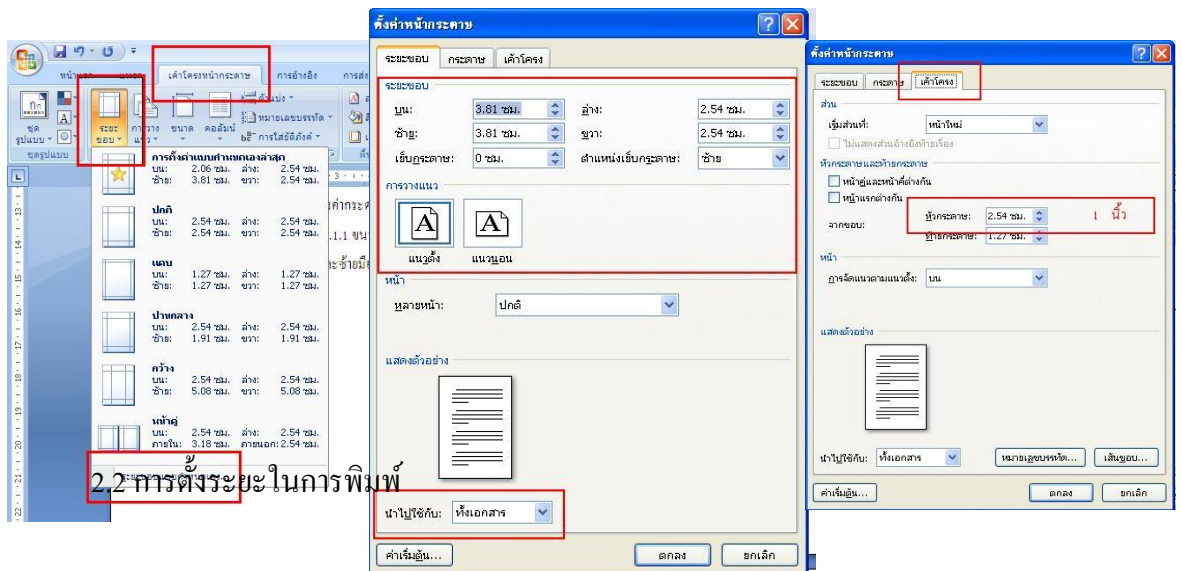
หน้าแรก แทรก เค้าโครงหน้ากระดาษ การอ้างอิง การส่ง

ชุดรูปแบบ ระยะขอบ การวาง แนว ขนาด คอลัมน์ ตัวแบ่ง หมายเลขบรรทัด การใส่ยัติภังค์

ชุดรูปแบบ

การตั้งค่าแบบกำหนดเองล่าสุด
บน: 2.06 ซม. ล่าง: 2.54 ซม.
ซ้าย: 3.81 ซม. ขวา: 2.54 ซม.

ปกติ
บน: 2.54 ซม. ล่าง: 2.54 ซม.
ซ้าย: 2.54 ซม. ขวา: 2.54 ซม.

แคบ
บน: 1.27 ซม. ล่าง: 1.27 ซม.
ซ้าย: 1.27 ซม. ขวา: 1.27 ซม.

ปานกลาง
บน: 2.54 ซม. ล่าง: 2.54 ซม.
ซ้าย: 1.91 ซม. ขวา: 1.91 ซม.

กว้าง
บน: 2.54 ซม. ล่าง: 2.54 ซม.
ซ้าย: 5.08 ซม. ขวา: 5.08 ซม.

หน้าคู่
บน: 2.54 ซม. ล่าง: 2.54 ซม.
ภายใน: 3.18 ซม. ภายนอก: 2.54 ซม.

ค่ากระด
.1.1 ขน
ละซ้ายมือ

2.2 การตั้งระยะในการพิมพ์

ตั้งค่าหน้ากระดาษ

ระยะขอบ กระดาษ เค้าโครง

ระยะขอบ
บน: 3.81 ซม. ล่าง: 2.54 ซม.
ซ้าย: 3.81 ซม. ขวา: 2.54 ซม.
เย็บกระดาษ: 0 ซม. ตำแหน่งเย็บกระดาษ: ซ้าย

การวางแนว
แนวตั้ง แนวนอน

หน้า
หลายหน้า: ปกติ

แสดงตัวอย่าง

นำไปใช้กับ: ทั้งเอกสาร

ค่าเริ่มต้น... ตกลง ยกเลิก

ตั้งค่าหน้ากระดาษ

ระยะขอบ กระดาษ เค้าโครง

ส่วน
เริ่มส่วนที่: หน้าใหม่
ไม่แสดงส่วนอ้างอิงท้ายเรื่อง

หัวกระดาษและท้ายกระดาษ
หน้าคู่และหน้าคี่ต่างกัน
หน้าแรกต่างกัน
จากขอบ: หัวกระดาษ: 2.54 ซม. 1 นิ้ว
ท้ายกระดาษ: 1.27 ซม.

หน้า
การจัดแนวตามแนวตั้ง: บน

แสดงตัวอย่าง

นำไปใช้กับ: ทั้งเอกสาร หมายเลขบรรทัด... เส้นขอบ...

ค่าเริ่มต้น... ตกลง ยกเลิก